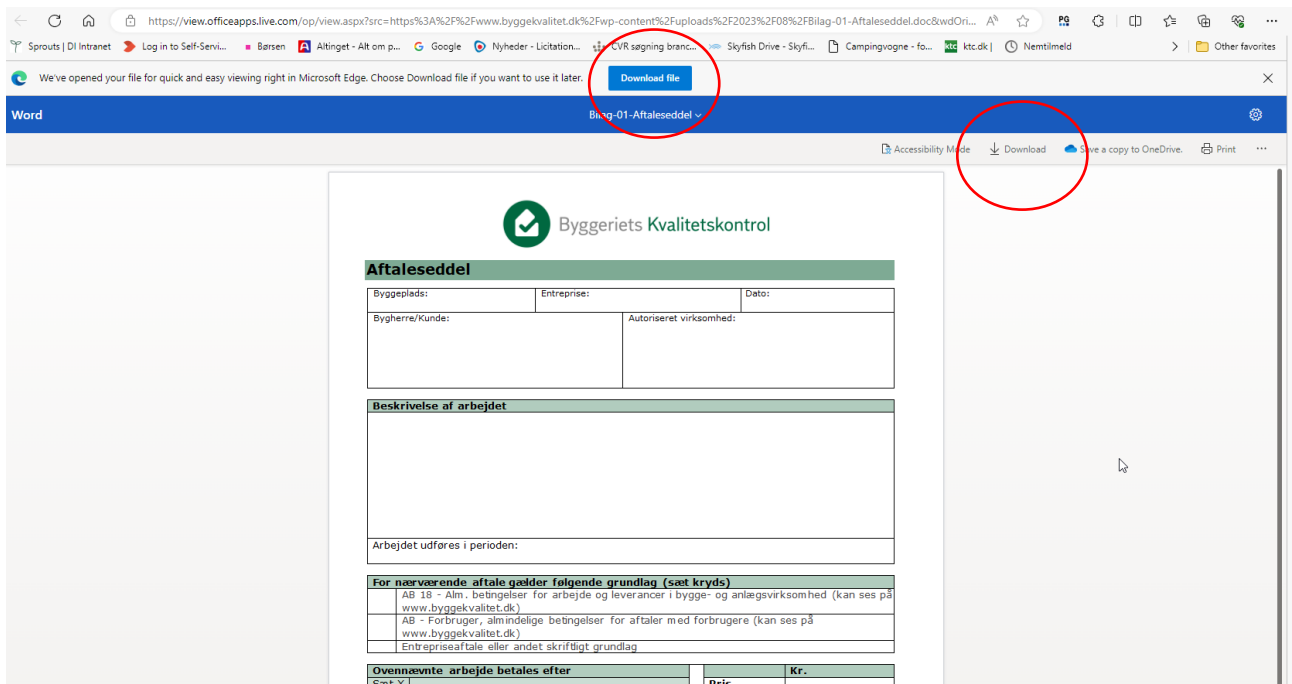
https://view.officeapps.live.com/op/view.aspx?src=https%3A%2F%2Fwww.byggekvalitet.dk%2Fwp-content%2Fuploads%2F2023%2F08%2FBilag-01-Aftaleseddel.doc&wdOri...

Sprouts | DI Intranet | Log in to Self-Servi... | Børsen | Altinget - Alt om p... | Google | Nyheder - Licitation... | CVR søgning branc... | Skyfish Drive - Skyfi... | Campingvogne - fo... | ktc.dk | | Nemtilmeld | Other favorites

We've opened your file for quick and easy viewing right in Microsoft Edge. Choose Download file if you want to use it later. Download file

Word

Bilag-01-Aftaleseddel

Accessibility Mode | Download | Save a copy to OneDrive. | Print | ...

Byggeriets Kvalitetskontrol

Aftaleseddel

| Byggeplads: | Entreprise: | Dato: |
|---|---|---|

| Bygherre/Kunde: | Autoriseret virksomhed: |
|---|---|

Beskrivelse af arbejdet

Arbejdet udføres i perioden:

For nærværende aftale gælder følgende grundlag (sæt kryds)

| | AB 18 - Alm. betingelser for arbejde og leverancer i bygge- og anlægsvirksomhed (kan ses på www.byggekvalitet.dk) |
|---|---|
| | AB - Forbruger, almindelige betingelser for aftaler med forbrugere (kan ses på www.byggekvalitet.dk) |
| | Entrepriseaftale eller andet skriftligt grundlag |

| Ovennævnte arbejde betales efter | | Kr. |
|---|---|---|
| Sæt X | Pris | |